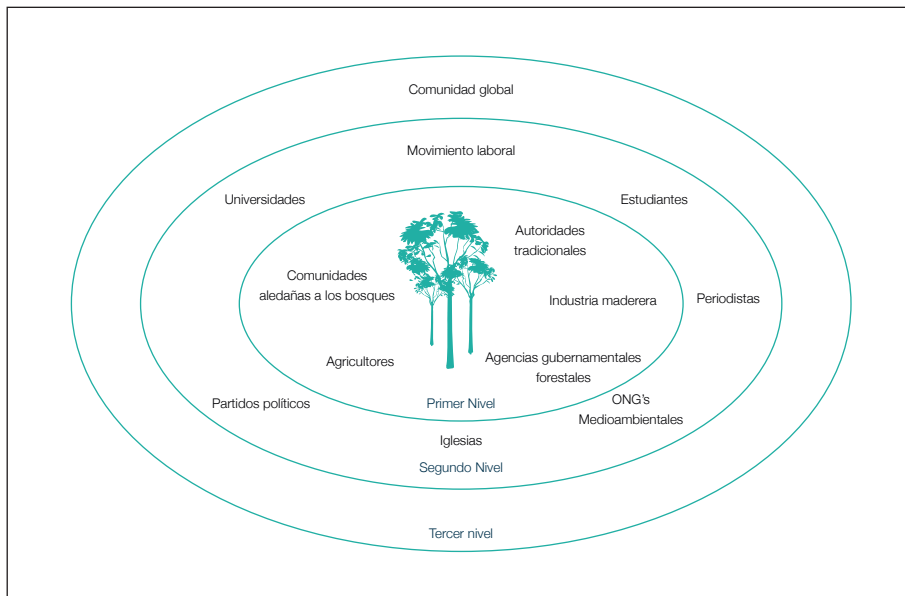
Comunidad global

Movimiento laboral

Universidades

Estudiantes

Autoridades tradicionales

Comunidades aledañas a los bosques

Industria maderera

Periodistas

Agricultores

Agencias gubernamentales forestales

Partidos políticos

Primer Nivel

ONG's Medioambientales

Iglesias

Segundo Nivel

Tercer nivel